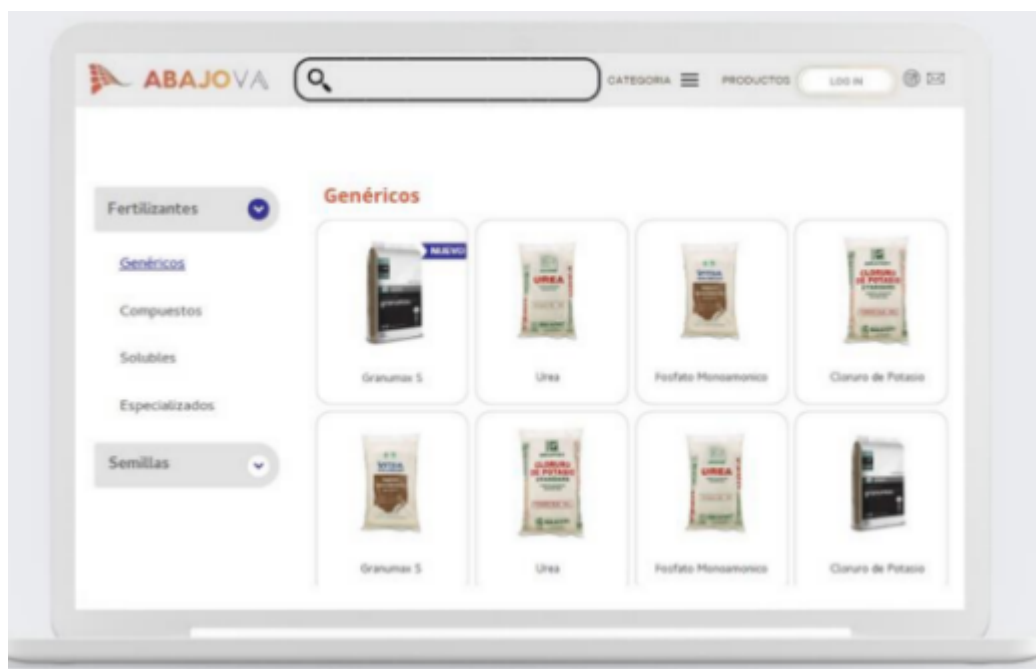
ABAJOVA

CATEGORIA PRODUCTOS LOG IN

Fertilizantes

Genéricos

Compuestos

Solubles

Especializados

Semillas

Genéricos

NUEVO

Granumax S

UREA

Urea

Fosfato Monoamonico

CLORURO DE POTASIO

Cloruro de Potasio

Granumax S

CLORURO DE POTASIO

Urea

UREA

Fosfato Monoamonico

Cloruro de Potasio